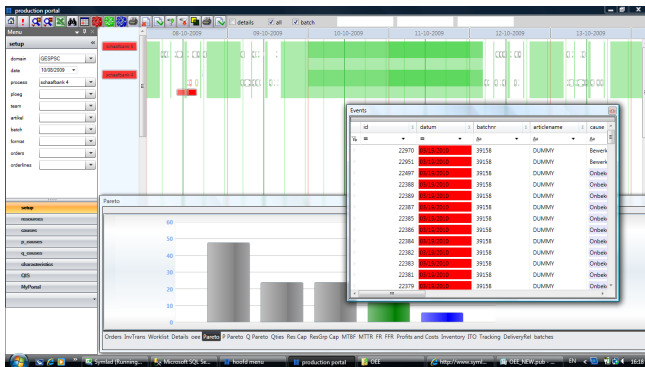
production portal

details all batch

Menu

setup

domain GESPSC
date 10/08/2009
process schaafbank 4
ploeg
team
artikel
batch
format
orders
orderlines

08-10-2009 09-10-2009 10-10-2009 11-10-2009 12-10-2009 13-10-2009

schaafbank 4
schaafbank 4

Events

| id | datum | batchnr | articlename | cause |
|---|---|---|---|---|
| 22970 | 09/10/2010 | 39158 | DUMMY | Bewerk |
| 22951 | 09/10/2010 | 39158 | DUMMY | Bewerk |
| 22497 | 09/10/2010 | 39158 | DUMMY | Onbeke |
| 22388 | 09/10/2010 | 39158 | DUMMY | Onbeke |
| 22389 | 09/10/2010 | 39158 | DUMMY | Onbeke |
| 22387 | 09/10/2010 | 39158 | DUMMY | Onbeke |
| 22385 | 09/10/2010 | 39158 | DUMMY | Onbeke |
| 22386 | 09/10/2010 | 39158 | DUMMY | Onbeke |
| 22384 | 09/10/2010 | 39158 | DUMMY | Onbeke |
| 22382 | 09/10/2010 | 39158 | DUMMY | Onbeke |
| 22383 | 09/10/2010 | 39158 | DUMMY | Onbeke |
| 22381 | 09/10/2010 | 39158 | DUMMY | Onbeke |
| 22379 | 09/10/2010 | 39158 | DUMMY | Onbeke |

Pareto

60
50
40
30
20
10
0

setup
resources
causes
pr_resources
rp_resources
oliecostsbeheer
QIS
MyPortal

Orders InvTrans Worklist Details oee Pareto P Pareto Q Pareto Qties Res Cap ResGrp Cap MTBF MTTR FR FFR Profits and Costs Inventory ITO Tracking DeliveryRel batches

Symlaid (Running... Microsoft SQL Se... hoofd menu production portal OEE http://www.syml... OEE_NEW.pub EN 16:18